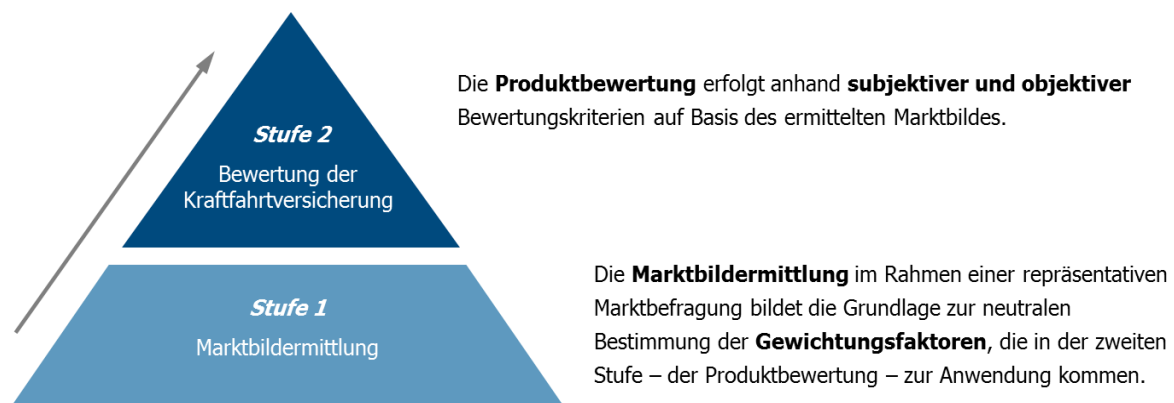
Stufe 2

Bewertung der Kraftfahrtversicherung

Die **Produktbewertung** erfolgt anhand **subjektiver und objektiver** Bewertungskriterien auf Basis des ermittelten Marktbildes.

Stufe 1

Marktbildermittlung

Die **Marktbildermittlung** im Rahmen einer repräsentativen Marktbefragung bildet die Grundlage zur neutralen Bestimmung der **Gewichtungsfaktoren**, die in der zweiten Stufe – der Produktbewertung – zur Anwendung kommen.